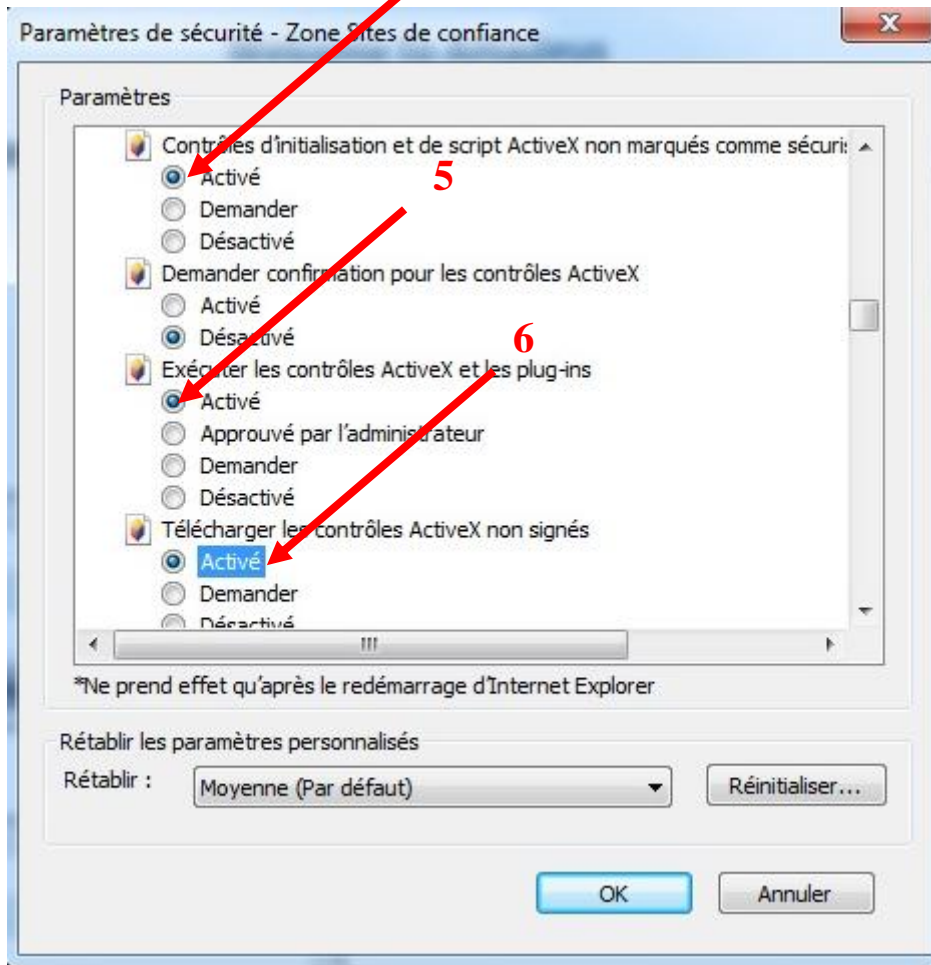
Paramètres de sécurité - Zone Sites de confiance

Paramètres

Contrôles d'initialisation et de script ActiveX non marqués comme sécuris
Activé
Demander
Désactivé
Demander confirmation pour les contrôles ActiveX
Activé
Désactivé
Exécuter les contrôles ActiveX et les plug-ins
Activé
Approuvé par l'administrateur
Demander
Désactivé
Télécharger les contrôles ActiveX non signés
Activé
Demander
Désactivé

5

6

*Ne prend effet qu'après le redémarrage d'Internet Explorer

Rétablir les paramètres personnalisés
Rétablir : Moyenne (Par défaut) Réinitialiser...

OK Annuler